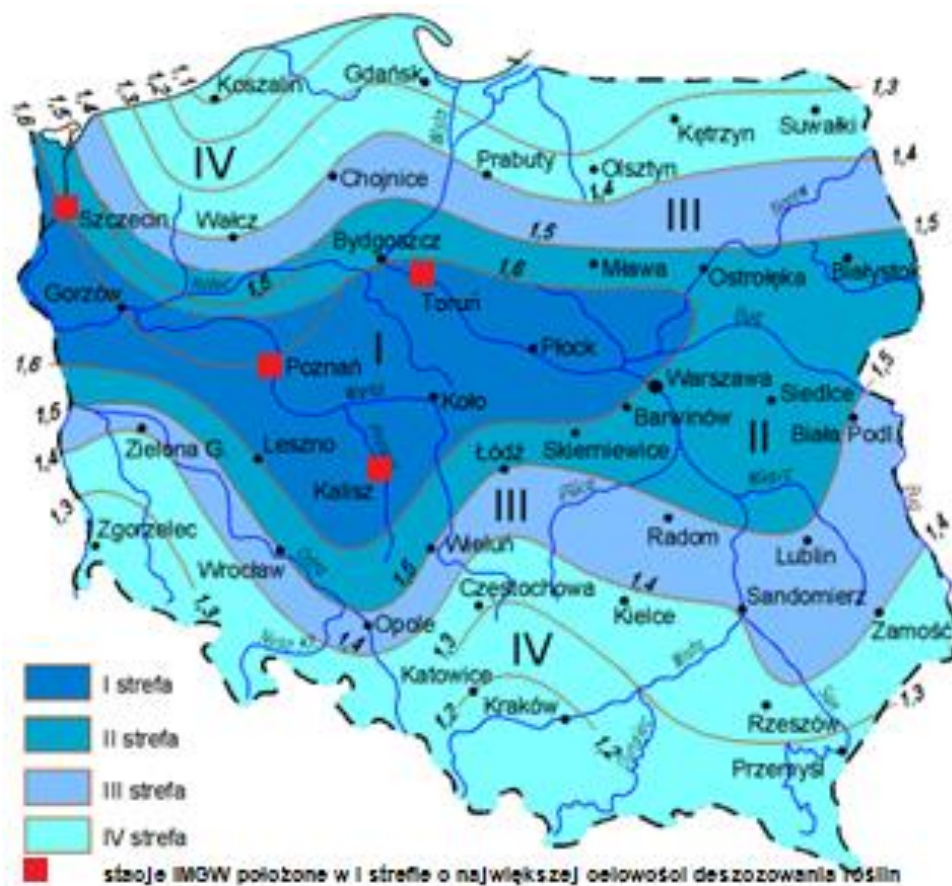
Koszalin
Gdańsk
1,3
Kętrzyn
Suwałki
1,6
1,5
1,4
1,5
1,4
1,3
IV
Prabuty
Olsztyn
Chojnice
1,4
1,4
III
Szczecin
Wałcz
1,5
1,5
Bydgoszcz
1,6
Mława
Ostrołęka
Białystok
1,5
Toruń
Gorzów
I
Płock
1,6
Poznań
Warszawa
Siedlce
1,5
Barwinów
1,5
Koło
II
Biała Podl.
1,4
Zielona G.
Leszno
Łódź
Skierniewice
Kalisz
III
1,3
Radom
1,4
Zgorzelec
Wieluń
Lublin
Wrocław
1,5
Częstochowa
1,4
Sandomierz
1,3
Kielce
Zamość
Opole
1,4
1,3
IV
Katowice
1,2
Kraków
Rzeszów
1,3
Przemyśl
I strefa
II strefa
III strefa
IV strefa
stacje IMGW położone w I strefie o największej celowości deszczowania roślin